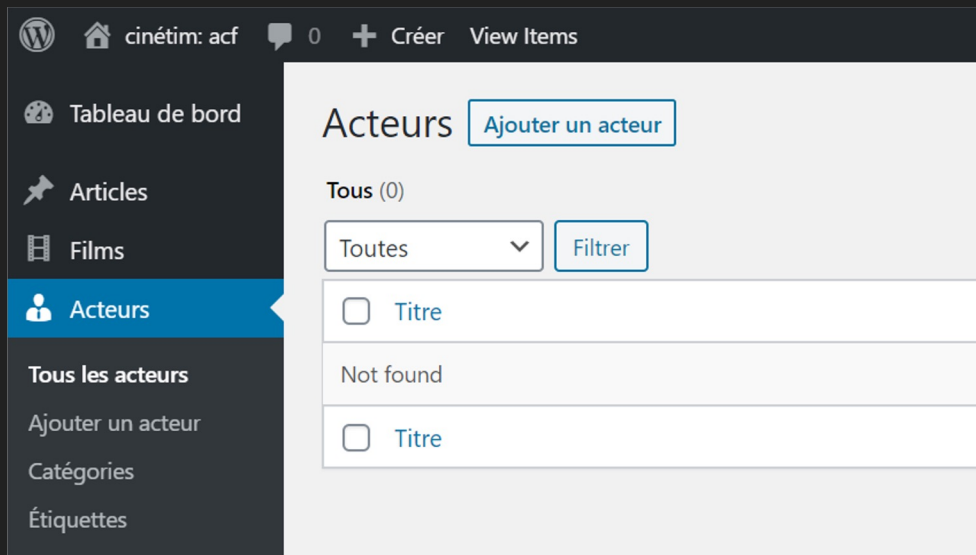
cinétim: acf 0 Créer View Items

Tableau de bord

Articles

Films

Acteurs

Tous les acteurs

Ajouter un acteur

Catégories

Étiquettes

Acteurs Ajouter un acteur

Tous (0)

Toutes Filtrer

| | Titre |
|---|---|
| Not found | |
| | Titre |